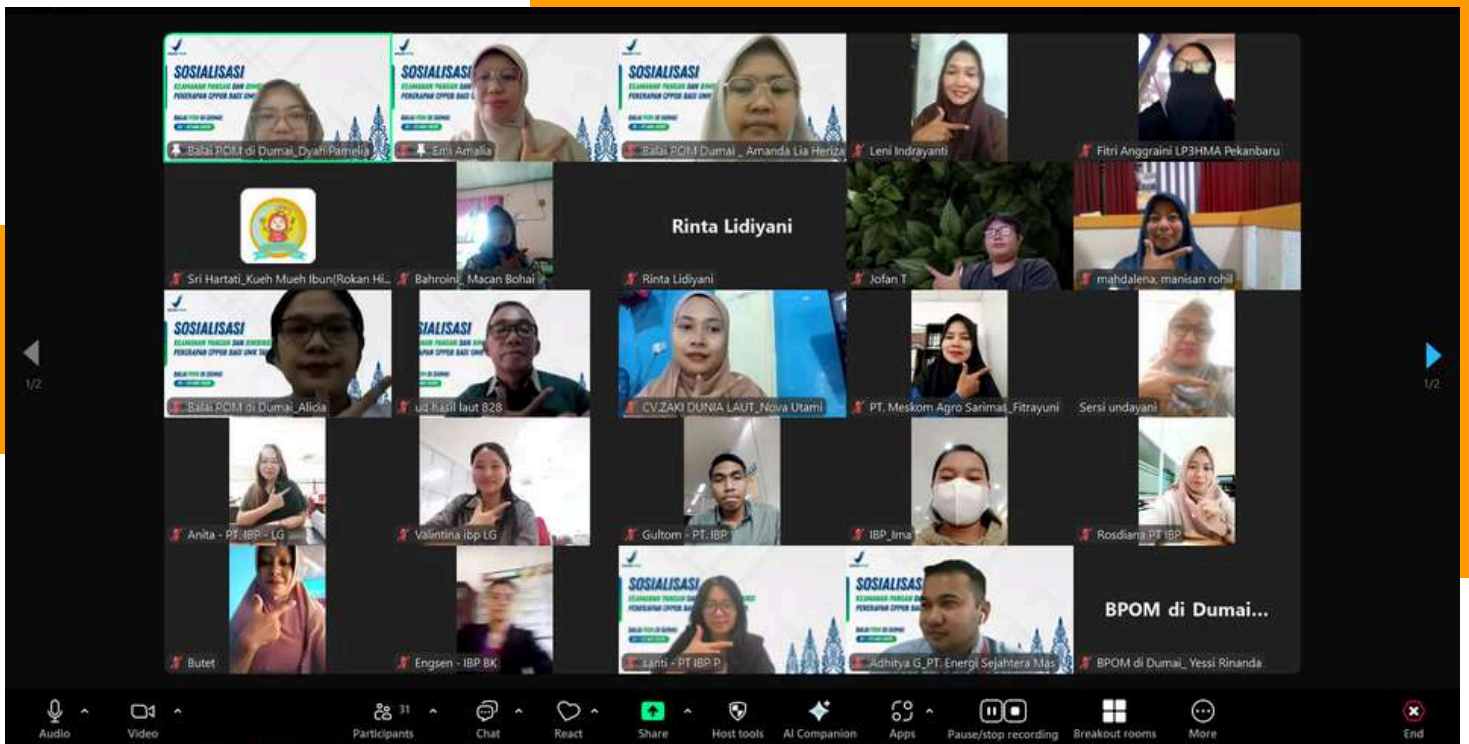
SOSIALISASI
KEAMANAN PANGAN DAN BIMBINGAN PENERAPAN CPPOB BAGI UMKM

Balai POM di Dumai_Dyah Pamelia
Emi Amalia
Balai POM Dumai _ Amanda Lia Heriza
Leni Indrayanti
Fitri Anggraini LP3HMA Pekanbaru

Sri Hartati_Kueh Mueh Ibun(Rokan Hi...
Bahroini_ Macan Bohai
Rinta Lidiyani
Rinta Lidiyani
Jofan T
mahdalena, manisan rohil

Balai POM di Dumai_Alicia
ud hasil laut 828
CV.ZAKI DUNIA LAUT_Nova Utami
PT. Meskom Agro Sarimas_Fitrayuni
Sersi undayani

Anita - PT. IBP - LG
Valintina ibp LG
Gultom - PT. IBP
IBP_Ima
Rosdiana PT IBP

Butet
Engsen - IBP BK
santi - PT IBP P
Adhitya G_PT. Energi Sejahtera Mas
BPOM di Dumai...
BPOM di Dumai_ Yessi Rinanda

1/2
1/2

Audio
Video
31
Participants
Chat
React
Share
Host tools
AI Companion
Apps
Pause/stop recording
Breakout rooms
More
End